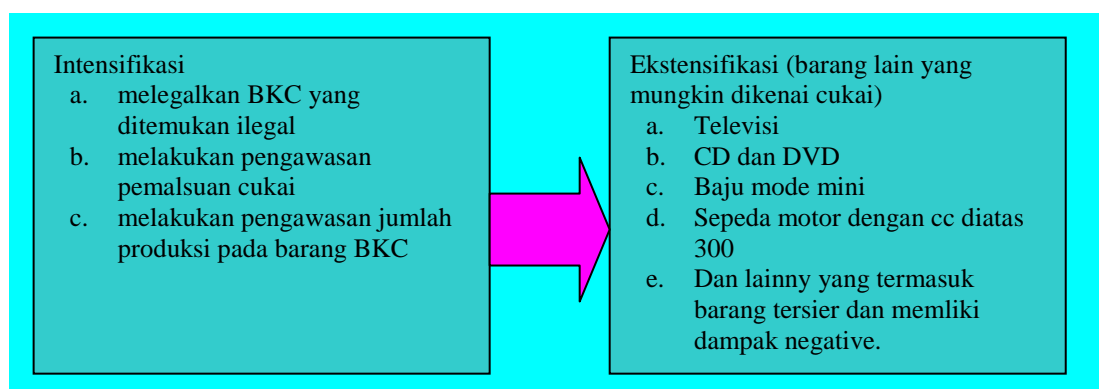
Intensifikasi
a. melegalkan BKC yang ditemukan ilegal
b. melakukan pengawasan pemalsuan cukai
c. melakukan pengawasan jumlah produksi pada barang BKC

Ekstensifikasi (barang lain yang mungkin dikenai cukai)
a. Televisi
b. CD dan DVD
c. Baju mode mini
d. Sepeda motor dengan cc diatas 300
e. Dan lainny yang termasuk barang tersier dan memliki dampak negative.